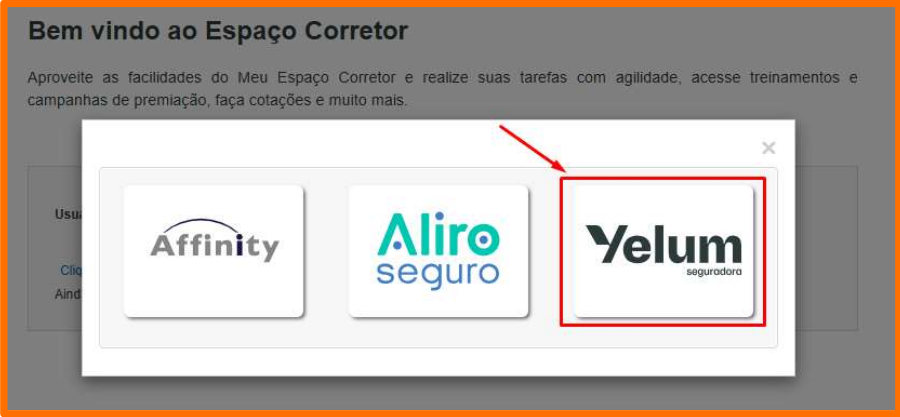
Bem vindo ao Espaço Corretor

Aproveite as facilidades do Meu Espaço Corretor e realize suas tarefas com agilidade, acesse treinamentos e campanhas de premiação, faça cotações e muito mais.

Usu

Cliq

Aind

×

Affinity

Aliro seguro

Yelum seguradora